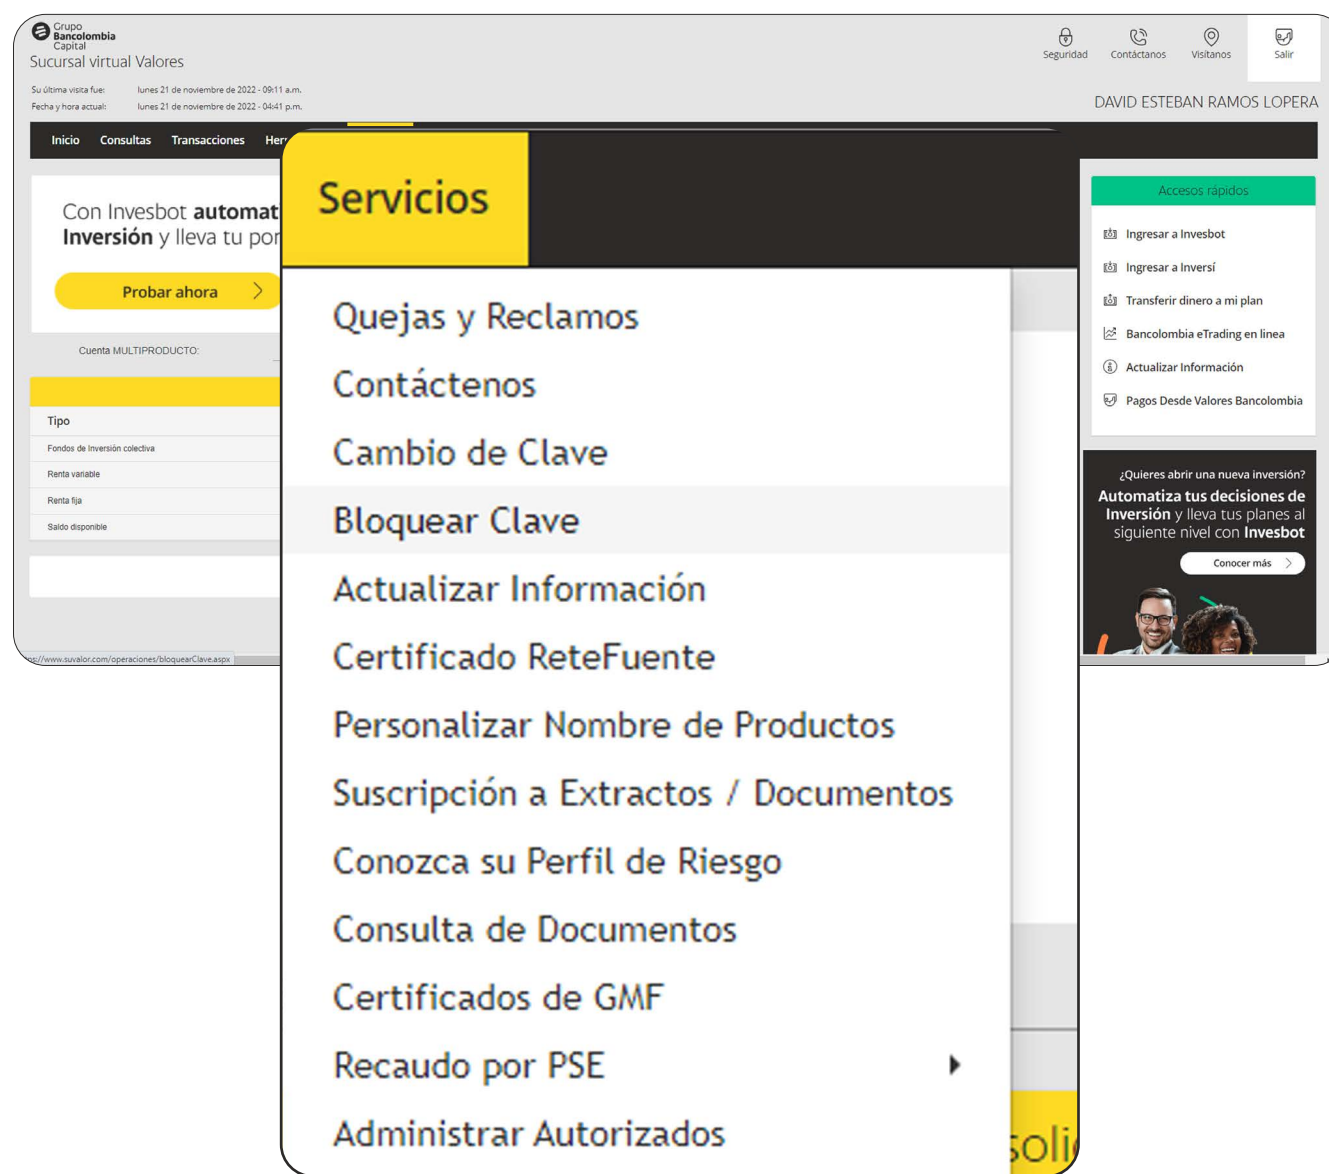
Grupo Bancolombia Capital
Sucursal virtual Valores

Su última visita fue: lunes 21 de noviembre de 2022 - 09:11 a.m.
Fecha y hora actual: lunes 21 de noviembre de 2022 - 04:41 p.m.

Seguridad Contáctanos Visítanos Salir

DAVID ESTEBAN RAMOS LOPERA

Inicio Consultas Transacciones Her

Con Invesbot automat
Inversión y lleva tu pon

Probar ahora

Cuenta MULTIPRODUCTO:

Tipo
Fondos de Inversión colectiva
Renta variable
Renta fija
Saldo disponible

s://www.suvalor.com/operaciones/bloquearClave.aspx

Servicios

Quejas y Reclamos
Contáctenos
Cambio de Clave
Bloquear Clave
Actualizar Información
Certificado ReteFuente
Personalizar Nombre de Productos
Suscripción a Extractos / Documentos
Conozca su Perfil de Riesgo
Consulta de Documentos
Certificados de GMF
Recaudo por PSE
Administrar Autorizados

soli

Accesos rápidos
Ingresar a Invesbot
Ingresar a Inversí
Transferir dinero a mi plan
Bancolombia eTrading en linea
Actualizar Información
Pagos Desde Valores Bancolombia

¿Quieres abrir una nueva inversión?
Automatiza tus decisiones de Inversión y lleva tus planes al siguiente nivel con Invesbot
Conocer más